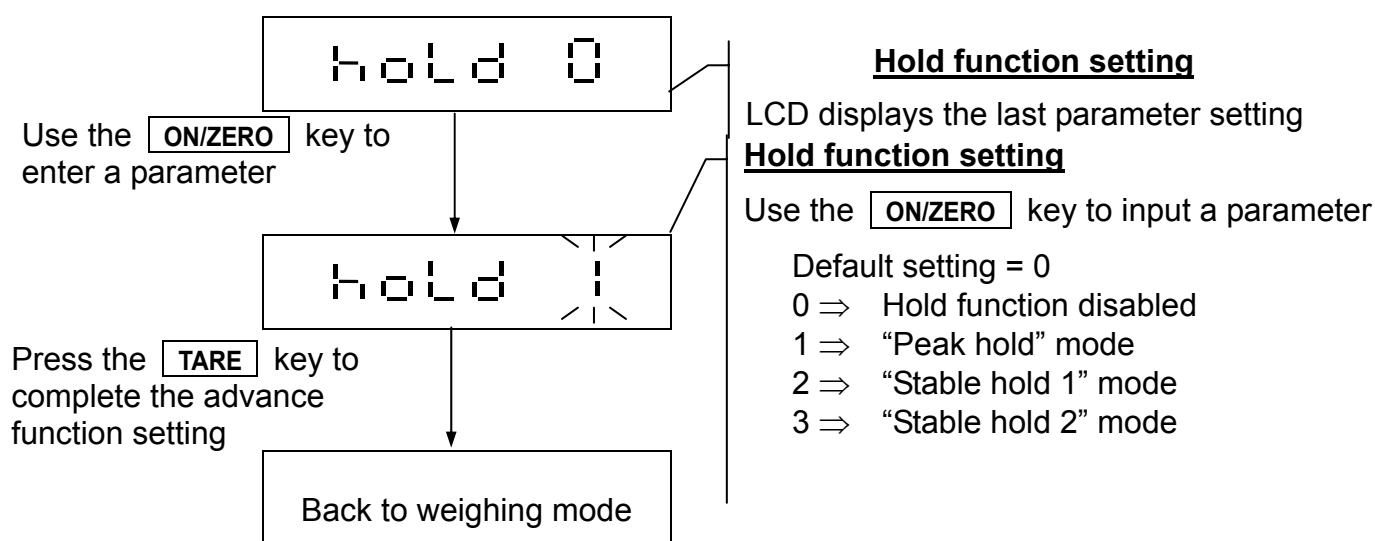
hold 0

Use the ON/ZERO key to enter a parameter

hold 1

Press the TARE key to complete the advance function setting

Back to weighing mode

**Hold function setting**

LCD displays the last parameter setting

**Hold function setting**

Use the ON/ZERO key to input a parameter

Default setting = 0
$0 \Rightarrow$ Hold function disabled
$1 \Rightarrow$ "Peak hold" mode
$2 \Rightarrow$ "Stable hold 1" mode
$3 \Rightarrow$ "Stable hold 2" mode